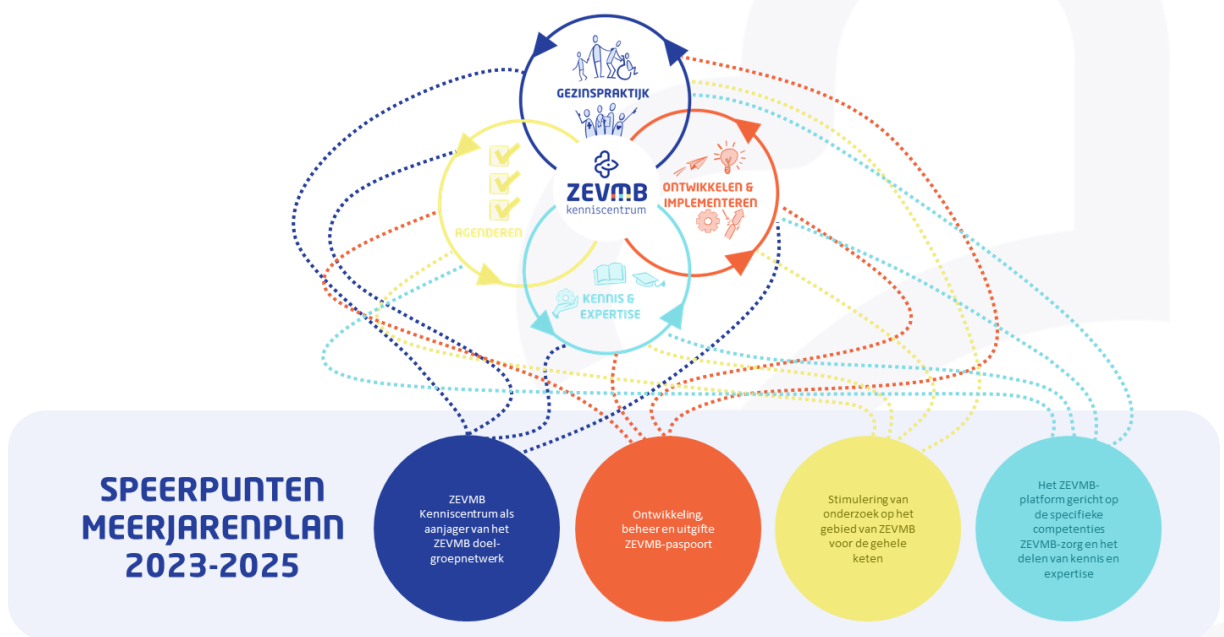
GEZINSPRAKTIJK

ZEVMB
kenniscentrum

ONTWIKKELEN & IMPLEMENTEREN

AGENDEREN

KENNIS & EXPERTISE

SPEERPUNTEN
MEERJARENPLAN
2023-2025

ZEVMB Kenniscentrum als aanjager van het ZEVMB doelgroepnetwerk

Ontwikkeling, beheer en uitgifte ZEVMB-paspoort

Stimulering van onderzoek op het gebied van ZEVMB voor de gehele keten

Het ZEVMB-platform gericht op de specifieke competenties ZEVMB-zorg en het delen van kennis en expertise